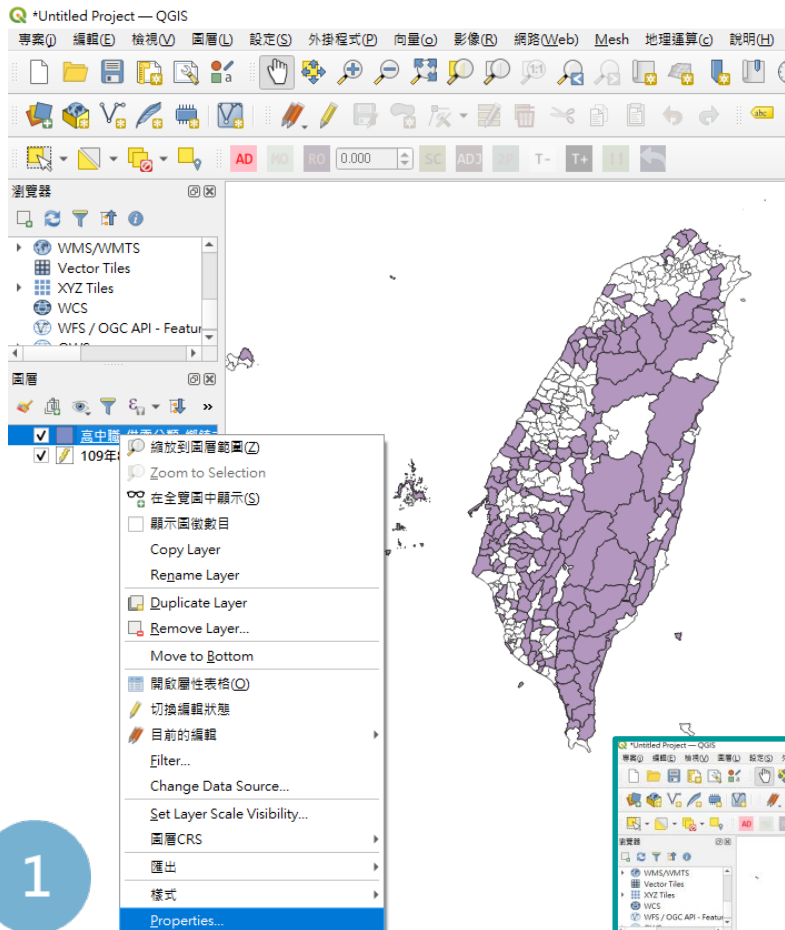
*Untitled Project — QGIS

專案(j) 編輯(E) 檢視(V) 圖層(L) 設定(S) 外掛程式(P) 向量(o) 影像(R) 網路(Web) Mesh 地理運算(c) 說明(H)

AD MO RO 0.000 SC ADJ SP T- T+ LI

瀏覽器

WMS/WMTS
Vector Tiles
XYZ Tiles
WCS
WFS / OGC API - Featur

圖層

高中職 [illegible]
109年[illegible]

縮放到圖層範圍(Z)
Zoom to Selection
在全覽圖中顯示(S)
顯示圖徵數目
Copy Layer
Rename Layer
Duplicate Layer
Remove Layer...
Move to Bottom
開啟屬性表格(O)
切換編輯狀態
目前的編輯
Filter...
Change Data Source...
Set Layer Scale Visibility...
圖層CRS
匯出
樣式
Properties...

1

*Untitled Project — QGIS
專案(j) 編輯(E) 檢視(V) 圖層(L) 設定(S)
瀏覽器
WMS/WMTS
Vector Tiles
XYZ Tiles
WCS
WFS / OGC API - Featur